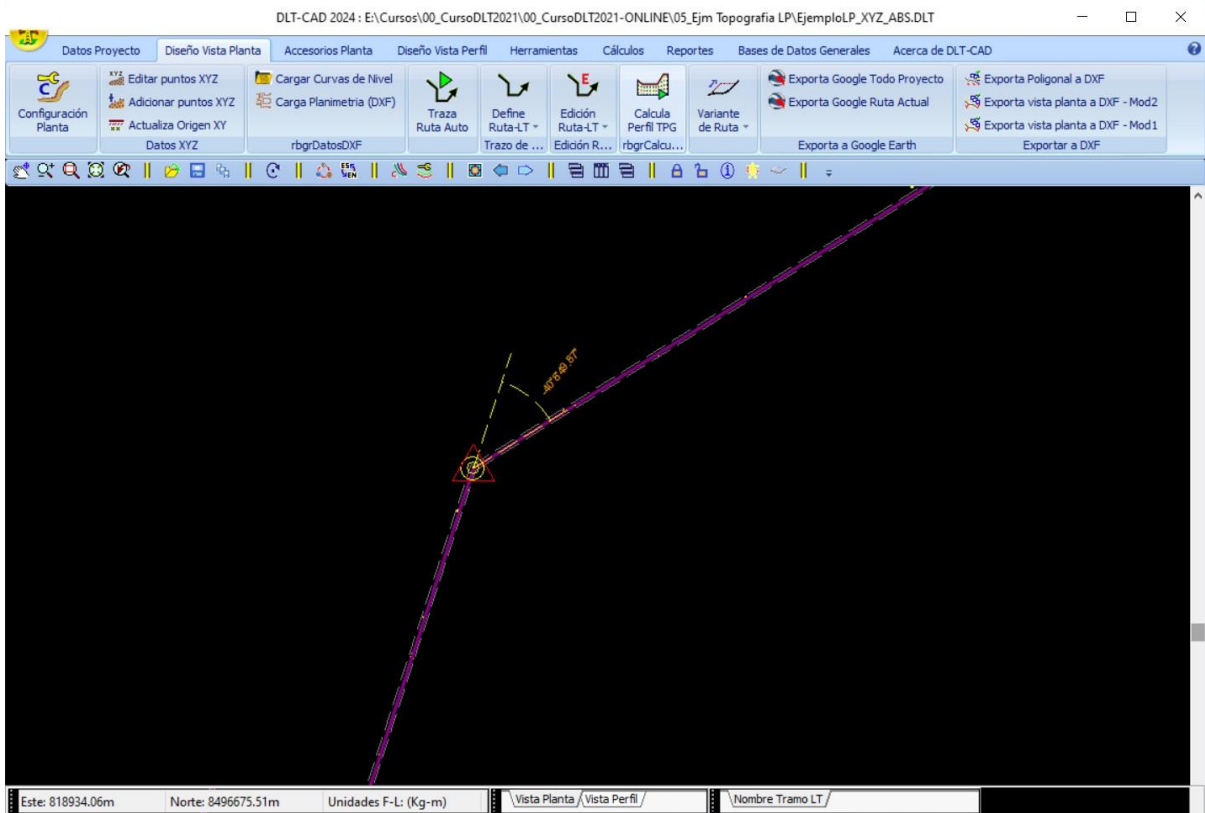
DLT-CAD 2024 : E:\Cursos\00_CursoDLT2021\00_CursoDLT2021-ONLINE\05_Ejm Topografia LP\EjemploLP_XYZ_ABS.DLT

Datos Proyecto | Diseño Vista Planta | Accesorios Planta | Diseño Vista Perfil | Herramientas | Cálculos | Reportes | Bases de Datos Generales | Acerca de DLT-CAD

Configuración Planta
Editar puntos XYZ
Adicionar puntos XYZ
Actualiza Origen XY
Datos XYZ
Cargar Curvas de Nivel
Carga Planimetria (DXF)
rbgrDatosDXF
Traza Ruta Auto
Define Ruta-LT
Trazo de ...
Edición Ruta-LT
Edición R...
Calcula Perfil TPG
rbgrCalcu...
Variante de Ruta
Exporta Google Todo Proyecto
Exporta Google Ruta Actual
Exporta a Google Earth
Exporta Poligonal a DXF
Exporta vista planta a DXF - Mod2
Exporta vista planta a DXF - Mod1
Exportar a DXF

40°6'49.87"

Este: 818934.06m | Norte: 8496675.51m | Unidades F-L: (Kg-m) | Vista Planta | Vista Perfil | Nombre Tramo LT